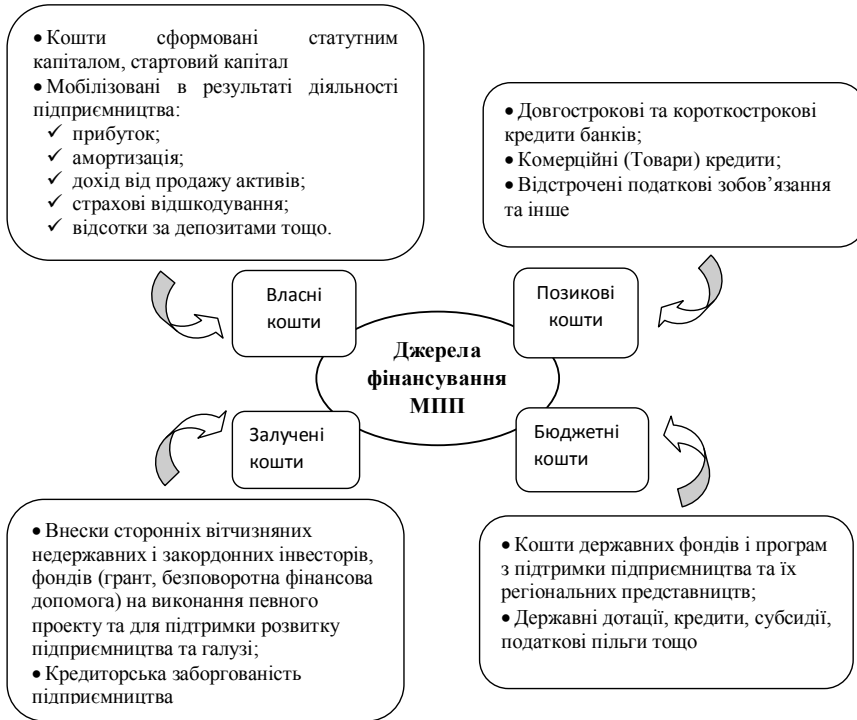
• Кошти сформовані статутним капіталом, стартовий капітал
• Мобілізовані в результаті діяльності підприємництва:
✓ прибуток;
✓ амортизація;
✓ дохід від продажу активів;
✓ страхові відшкодування;
✓ відсотки за депозитами тощо.

• Довгострокові та короткострокові кредити банків;
• Комерційні (Товари) кредити;
• Відстрочені податкові зобов'язання та інше

Власні кошти

Позикові кошти

Джерела фінансування МПП

Залучені кошти

Бюджетні кошти

• Внески сторонніх вітчизняних недержавних і закордонних інвесторів, фондів (грант, безповоротна фінансова допомога) на виконання певного проекту та для підтримки розвитку підприємництва та галузі;
• Кредиторська заборгованість підприємництва

• Кошти державних фондів і програм з підтримки підприємництва та їх регіональних представництв;
• Державні дотації, кредити, субсидії, податкові пільги тощо